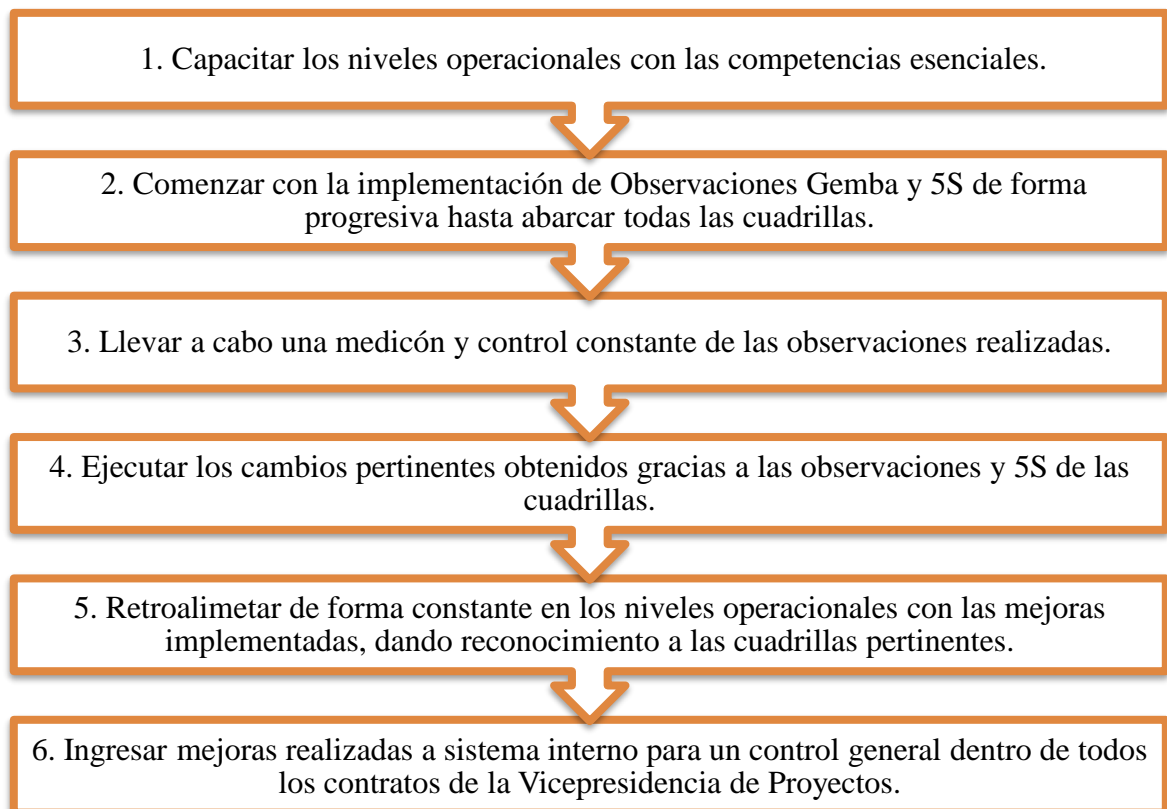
1. Capacitar los niveles operacionales con las competencias esenciales.

2. Comenzar con la implementación de Observaciones Gemba y 5S de forma progresiva hasta abarcar todas las cuadrillas.

3. Llevar a cabo una medicón y control constante de las observaciones realizadas.

4. Ejecutar los cambios pertinentes obtenidos gracias a las observaciones y 5S de las cuadrillas.

5. Retroalimetar de forma constante en los niveles operacionales con las mejoras implementadas, dando reconocimiento a las cuadrillas pertinentes.

6. Ingresar mejoras realizadas a sistema interno para un control general dentro de todos los contratos de la Vicepresidencia de Proyectos.